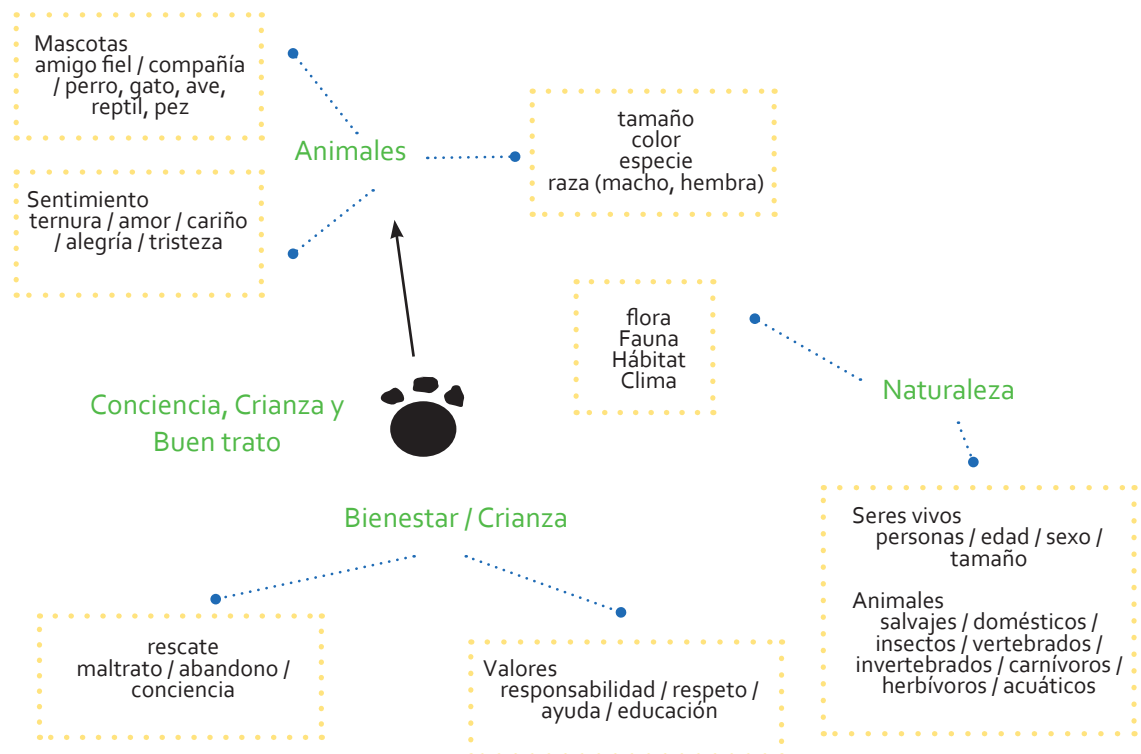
Mascotas
amigo fiel / compañía / perro, gato, ave, reptil, pez

Animales

tamaño
color
especie
raza (macho, hembra)

Sentimiento
ternura / amor / cariño / alegría / tristeza

flora
Fauna
Hábitat
Clima

Naturaleza

Conciencia, Crianza y Buen trato

Bienestar / Crianza

Seres vivos
personas / edad / sexo / tamaño

Animales
salvajes / domésticos / insectos / vertebrados / invertebrados / carnívoros / herbívoros / acuáticos

rescate
maltrato / abandono / conciencia

Valores
responsabilidad / respeto / ayuda / educación